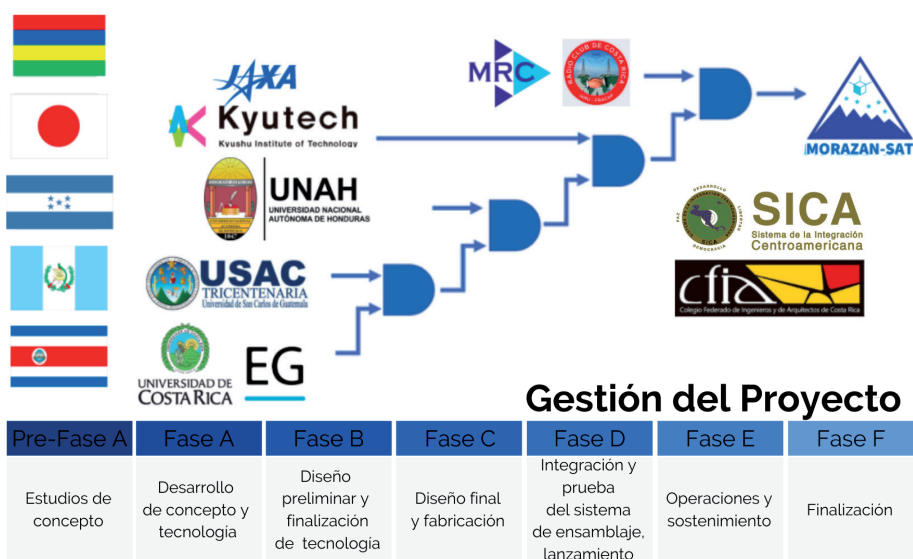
JAXA

Kyutech
Kyushu Institute of Technology

UNAH
UNIVERSIDAD NACIONAL AUTÓNOMA DE HONDURAS

USAC
TRICENTENARIA
Universidad de San Carlos de Guatemala

UNIVERSIDAD DE COSTA RICA

EG

MRC

RADIO CLUB DE COSTA RICA

MORAZAN-SAT

SICA
Sistema de la Integración Centroamericana

cfia
Colegio Federado de Ingenieros y de Arquitectos de Costa Rica

Gestión del Proyecto

| Pre-Fase A | Fase A | Fase B | Fase C | Fase D | Fase E | Fase F |
|---|---|---|---|---|---|---|
| Estudios de concepto | Desarrollo de concepto y tecnologia | Diseño preliminar y finalización de tecnologia | Diseño final y fabricación | Integración y prueba del sistema de ensamblaje, lanzamiento | Operaciones y sostenimiento | Finalización |